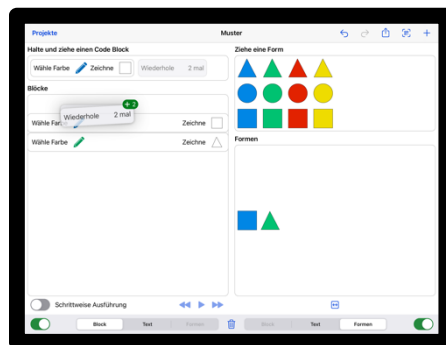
Projekte

Muster

Halte und ziehe einen Code Block

Wähle Farbe

Zeichne

Wiederhole 2 mal

Ziehe eine Form

Blöcke

+ 2

Wiederhole 2 mal

Wähle Farbe

Zeichne

Wähle Farbe

Zeichne

Formen

Schrittweise Ausführung

Block

Text

Formen

Block

Text

Formen